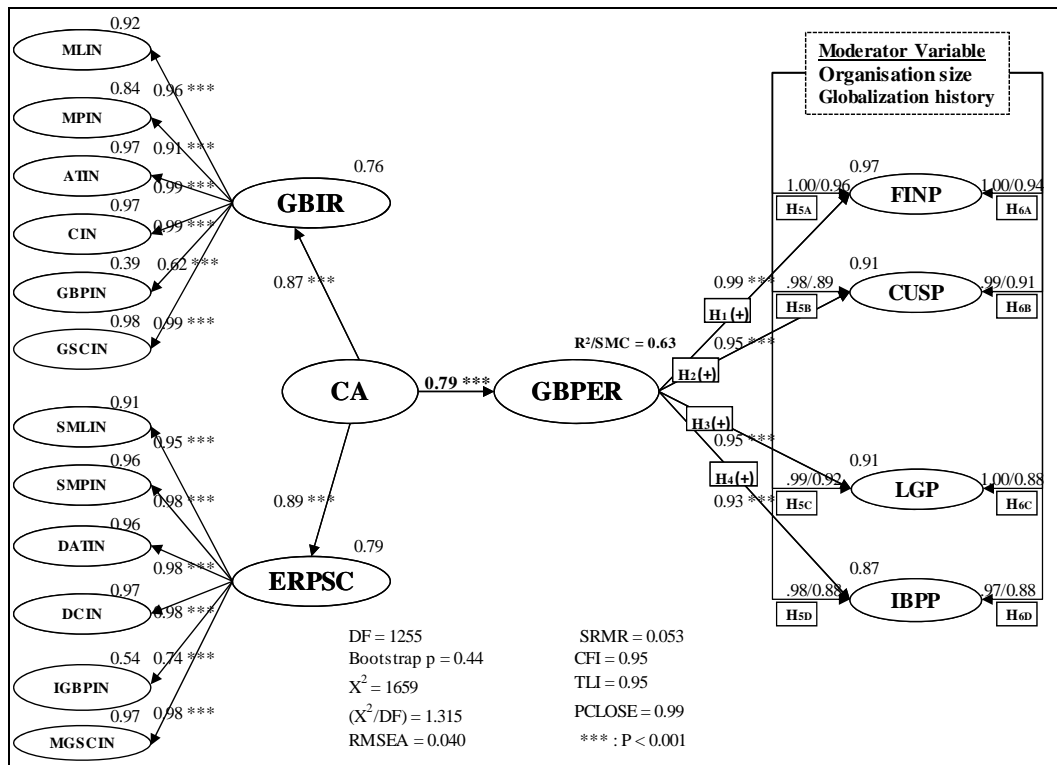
0.92
MLIN
0.96 ***
0.84
MPIN
0.91 ***
0.97
ATIN
0.99 ***
0.97
CIN
0.99 ***
0.39
GBPIN
0.62 ***
0.98
GSCIN
0.99 ***

0.76
GBIR
0.87 ***

CA
0.79 ***
GBPER
R²/SMC = 0.63

0.89 ***
0.79
ERPSC

0.91
SMLIN
0.95 ***
0.96
SMPIN
0.98 ***
0.96
DATIN
0.98 ***
0.97
DCIN
0.98 ***
0.54
IGBPIN
0.74 ***
0.97
MGSCIN
0.98 ***

Moderator Variable
Organisation size
Globalization history

0.97
1.00/0.96
FINP
1.00/0.94
$H_{5A}$
$H_{6A}$
0.99 ***
$H_1$ (+)
0.91
.98/.89
CUSP
.99/0.91
$H_{5B}$
$H_{6B}$
0.95 ***
$H_2$ (+)
$H_3$ (+)
0.95 ***
0.91
.99/0.92
LGP
1.00/0.88
$H_4$ (+)
0.93 ***
$H_{5C}$
$H_{6C}$
0.87
.98/0.88
IBPP
.97/0.88
$H_{5D}$
$H_{6D}$

DF = 1255
Bootstrap p = 0.44
$X^2$ = 1659
$(X^2/DF)$ = 1.315
RMSEA = 0.040

SRMR = 0.053
CFI = 0.95
TLI = 0.95
PCLOSE = 0.99
*** : P < 0.001